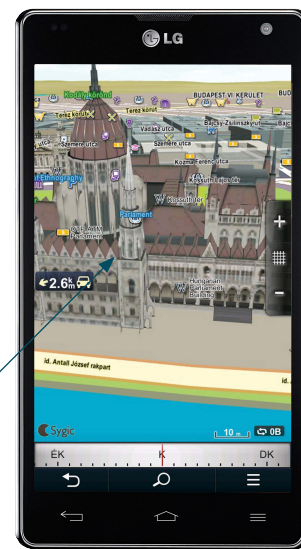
LG

Kodály körönd
Teréz körút
BUDAPEST VI. KERÜLET
BUD
Teréz körút
Bajcsy-Zsilinszky út
Vadász utca
Széchenyi utca
Kozma Ferenc utca
Ethnography
Parlament
Kossuth tér
Hungarian Parliament Building
2.6k
id. Antall József rakpart
Sygic
10 m
0B
ÉK
K
DK